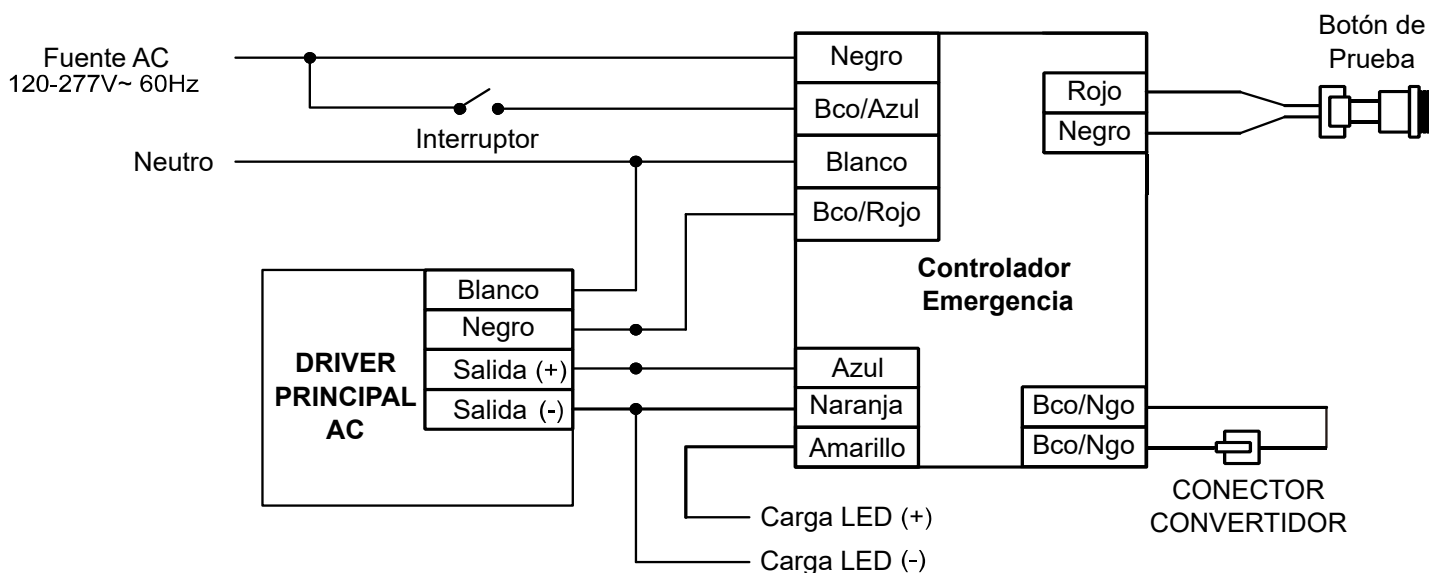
Fuente AC
120-277V~ 60Hz

Interruptor

Neutro

Negro

Bco/Azul

Blanco

Bco/Rojo

Rojo

Negro

Botón de Prueba

Controlador Emergencia

Blanco

Negro

Salida (+)

Salida (-)

DRIVER PRINCIPAL AC

Azul

Naranja

Amarillo

Bco/Ngo

Bco/Ngo

CONECTOR CONVERTIDOR

Carga LED (+)

Carga LED (-)